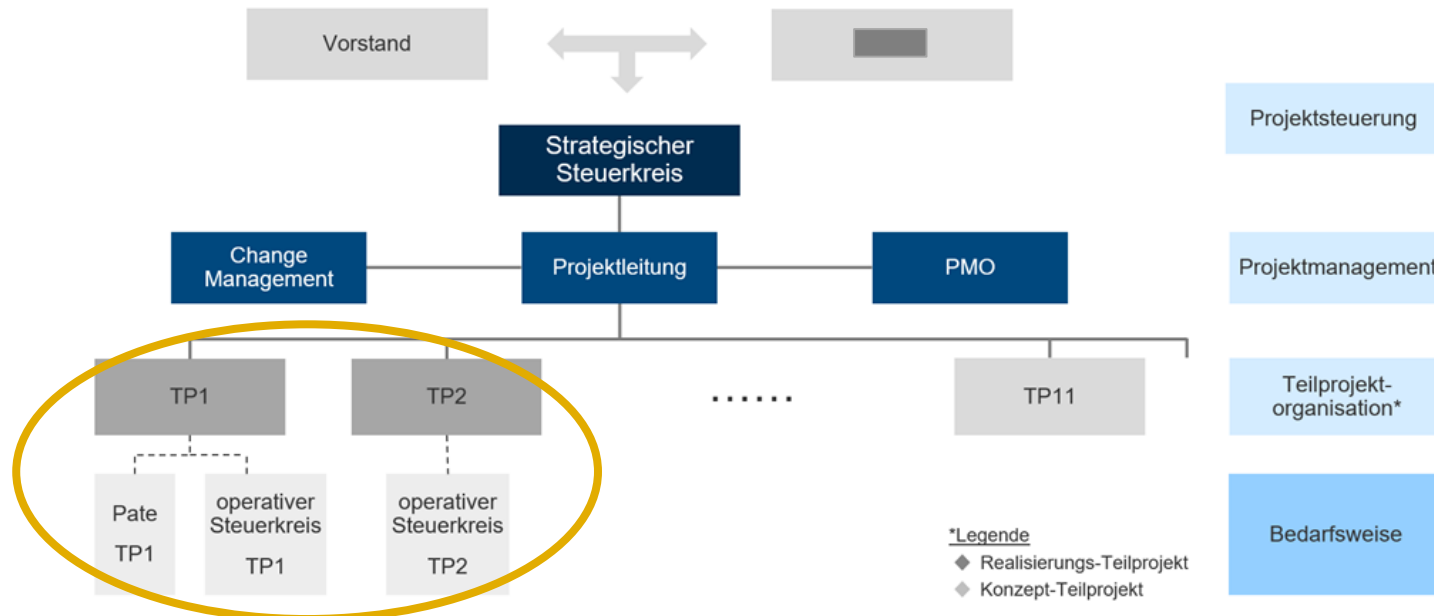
Vorstand

Projektsteuerung

Strategischer Steuerkreis

Change Management

Projektleitung

PMO

Projektmanagement

TP1

TP2

......

TP11

Teilprojekt-organisation*

Pate TP1

operativer Steuerkreis TP1

operativer Steuerkreis TP2

*Legende
◆ Realisierungs-Teilprojekt
◆ Konzept-Teilprojekt

Bedarfsweise